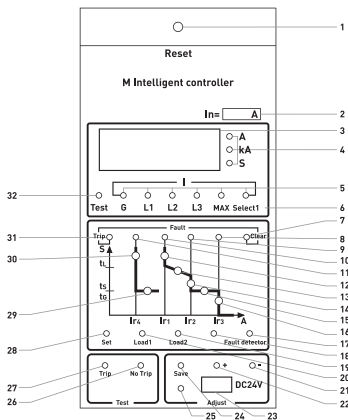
1
Reset
M Intelligent controller
In= A
2
3
A
kA
S
4
5
I
32
Test G L1 L2 L3 MAX Select1
6
Fault
7
Trip
Clear
8
31
S
9
10
30
t1
11
12
ts
13
tG
14
29
15
A
16
IF4 IF1 IF2 IF3
17
Set Load1 Load2 Fault detector
28
18
19
20
+
-
21
Save
DC24V
22
27
Trip
No Trip
26
Test
Adjust
25 24 23